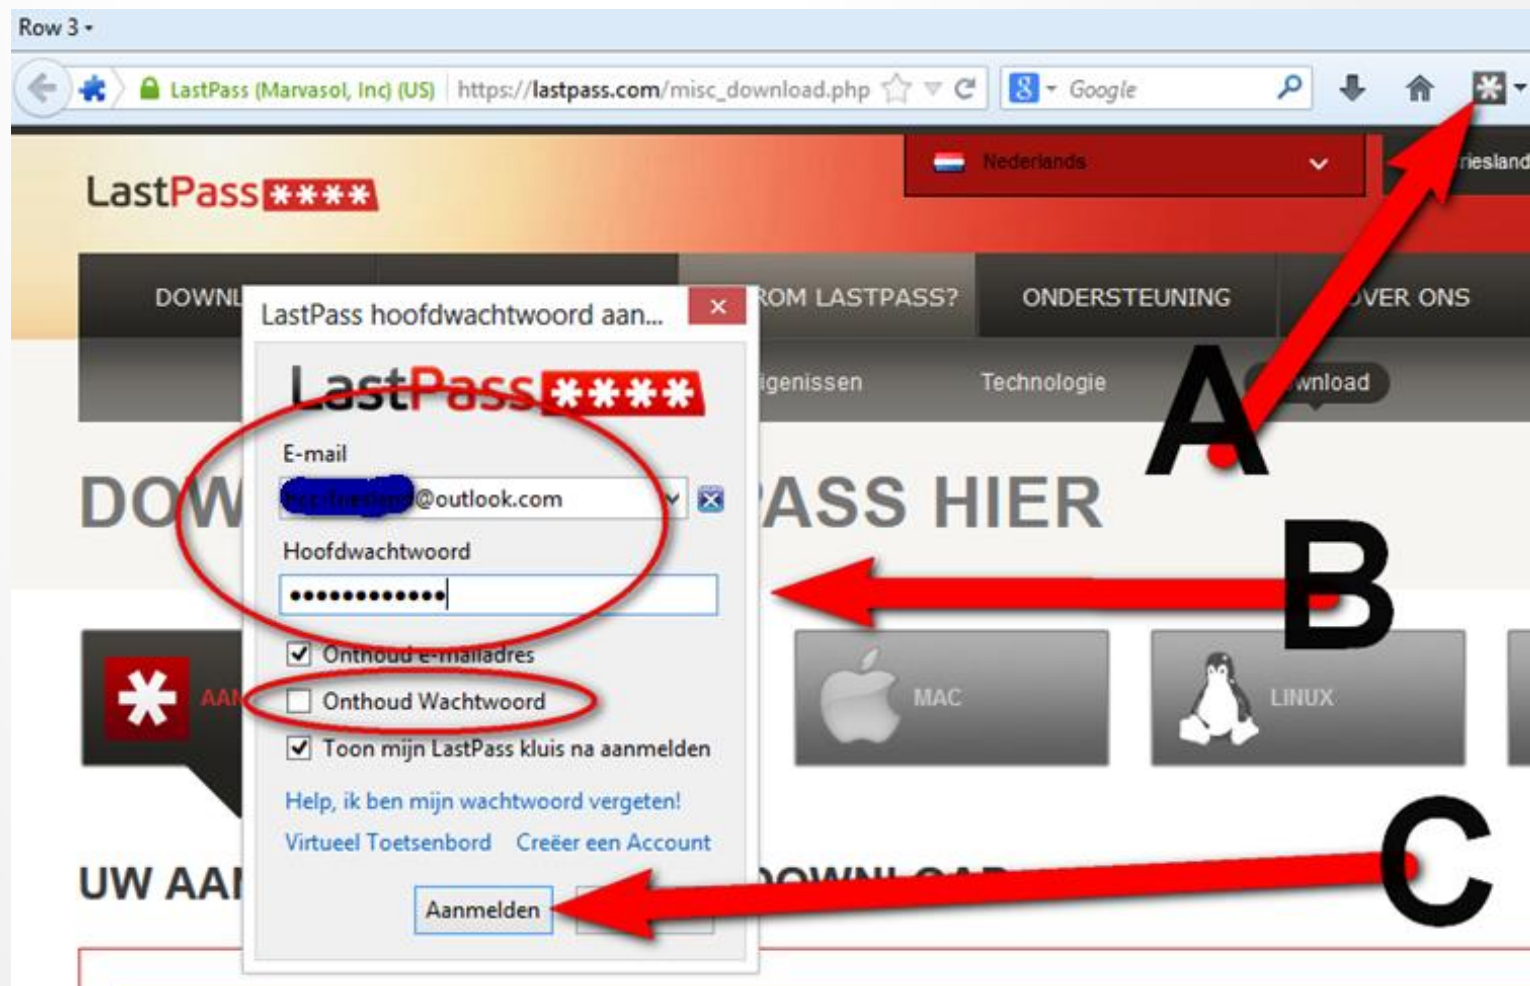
Row 3

LastPass (Marvasol, Inc) (US) https://lastpass.com/misc_download.php

Google

LastPass ****

Nederlands

riesland

DOWNL

ROM LASTPASS?

ONDERSTEUNING

VER ONS

igenissen

Technologie

wnload

DOW

ASS HIER

AAN

MAC

LINUX

UW AAN

DOWNLOAD

LastPass hoofdwachtwoord aan...

LastPass ****

E-mail

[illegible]@outlook.com

Hoofdwachtwoord

••••••••••••

Onthoud e-mailadres

Onthoud Wachtwoord

Toon mijn LastPass kluis na aanmelden

Help, ik ben mijn wachtwoord vergeten!

Virtueel Toetsenbord

Creëer een Account

Aanmelden

A

B

C